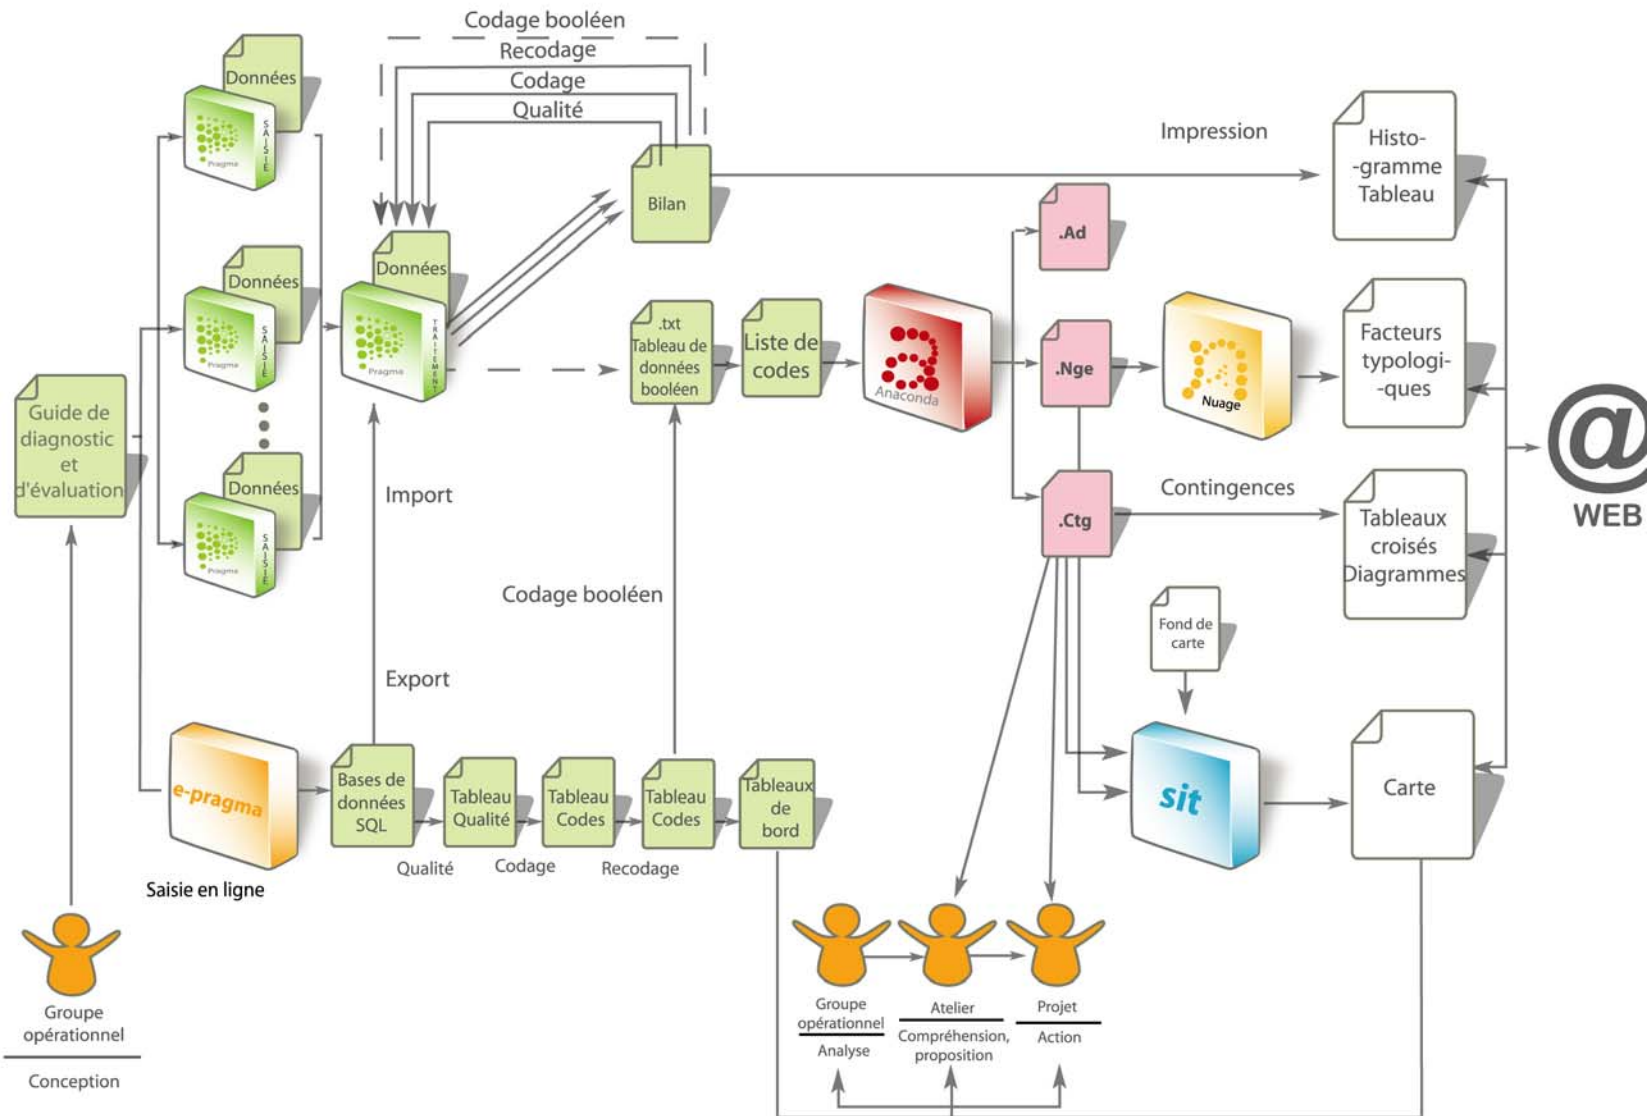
Codage booléen
Recodage
Codage
Qualité

Données
SAISIE
Pragma

Données
SAISIE
Pragma

Données
SAISIE
Pragma

Guide de diagnostic et d'évaluation

Données
TRAITEMENT
Pragma

Bilan

Impression

Histo--gramme Tableau

.Ad

.txt Tableau de données booléen

Liste de codes

Anaconda

.Nge

Nuage

Facteurs typologi--ques

@
WEB

Import

.Ctg

Contingences

Tableaux croisés Diagrammes

Codage booléen

Fond de carte

Export

e-pragma

Saisie en ligne

Bases de données SQL

Tableau Qualité

Tableau Codes

Tableau Codes

Tableaux de bord

Qualité

Codage

Recodage

sit

Carte

Groupe opérationnel

Conception

Groupe opérationnel

Analyse

Atelier

Compréhension, proposition

Projet

Action